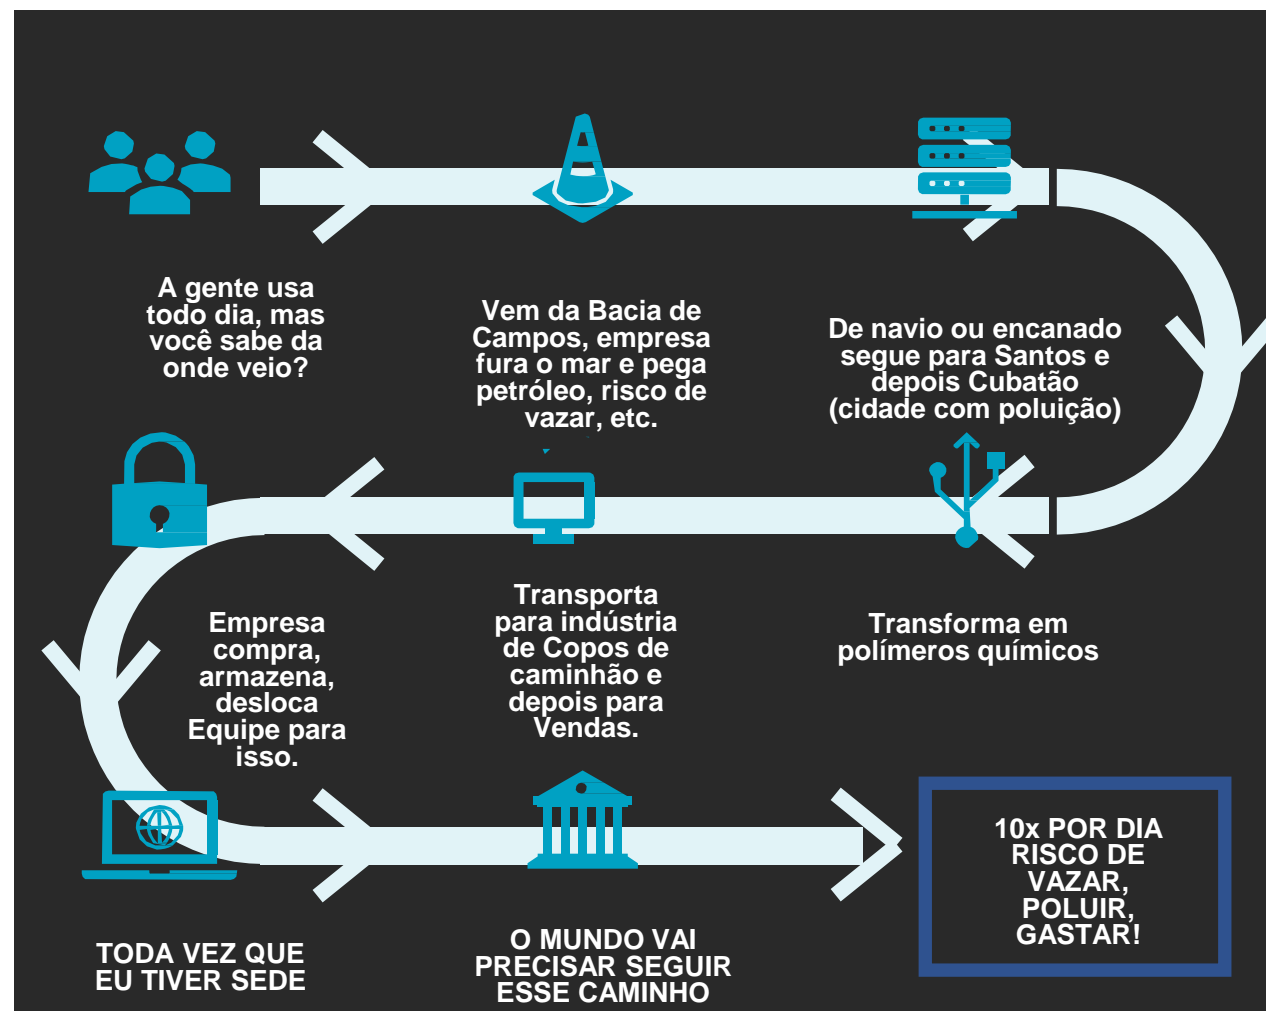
A gente usa todo dia, mas você sabe da onde veio?

Vem da Bacia de Campos, empresa fura o mar e pega petróleo, risco de vazar, etc.

De navio ou encanado segue para Santos e depois Cubatão (cidade com poluição)

Transforma em polímeros químicos

Transporta para indústria de Copos de caminhão e depois para Vendas.

Empresa compra, armazena, desloca Equipe para isso.

TODA VEZ QUE EU TIVER SEDE

O MUNDO VAI PRECISAR SEGUIR ESSE CAMINHO

10x POR DIA RISCO DE VAZAR, POLUIR, GASTAR!